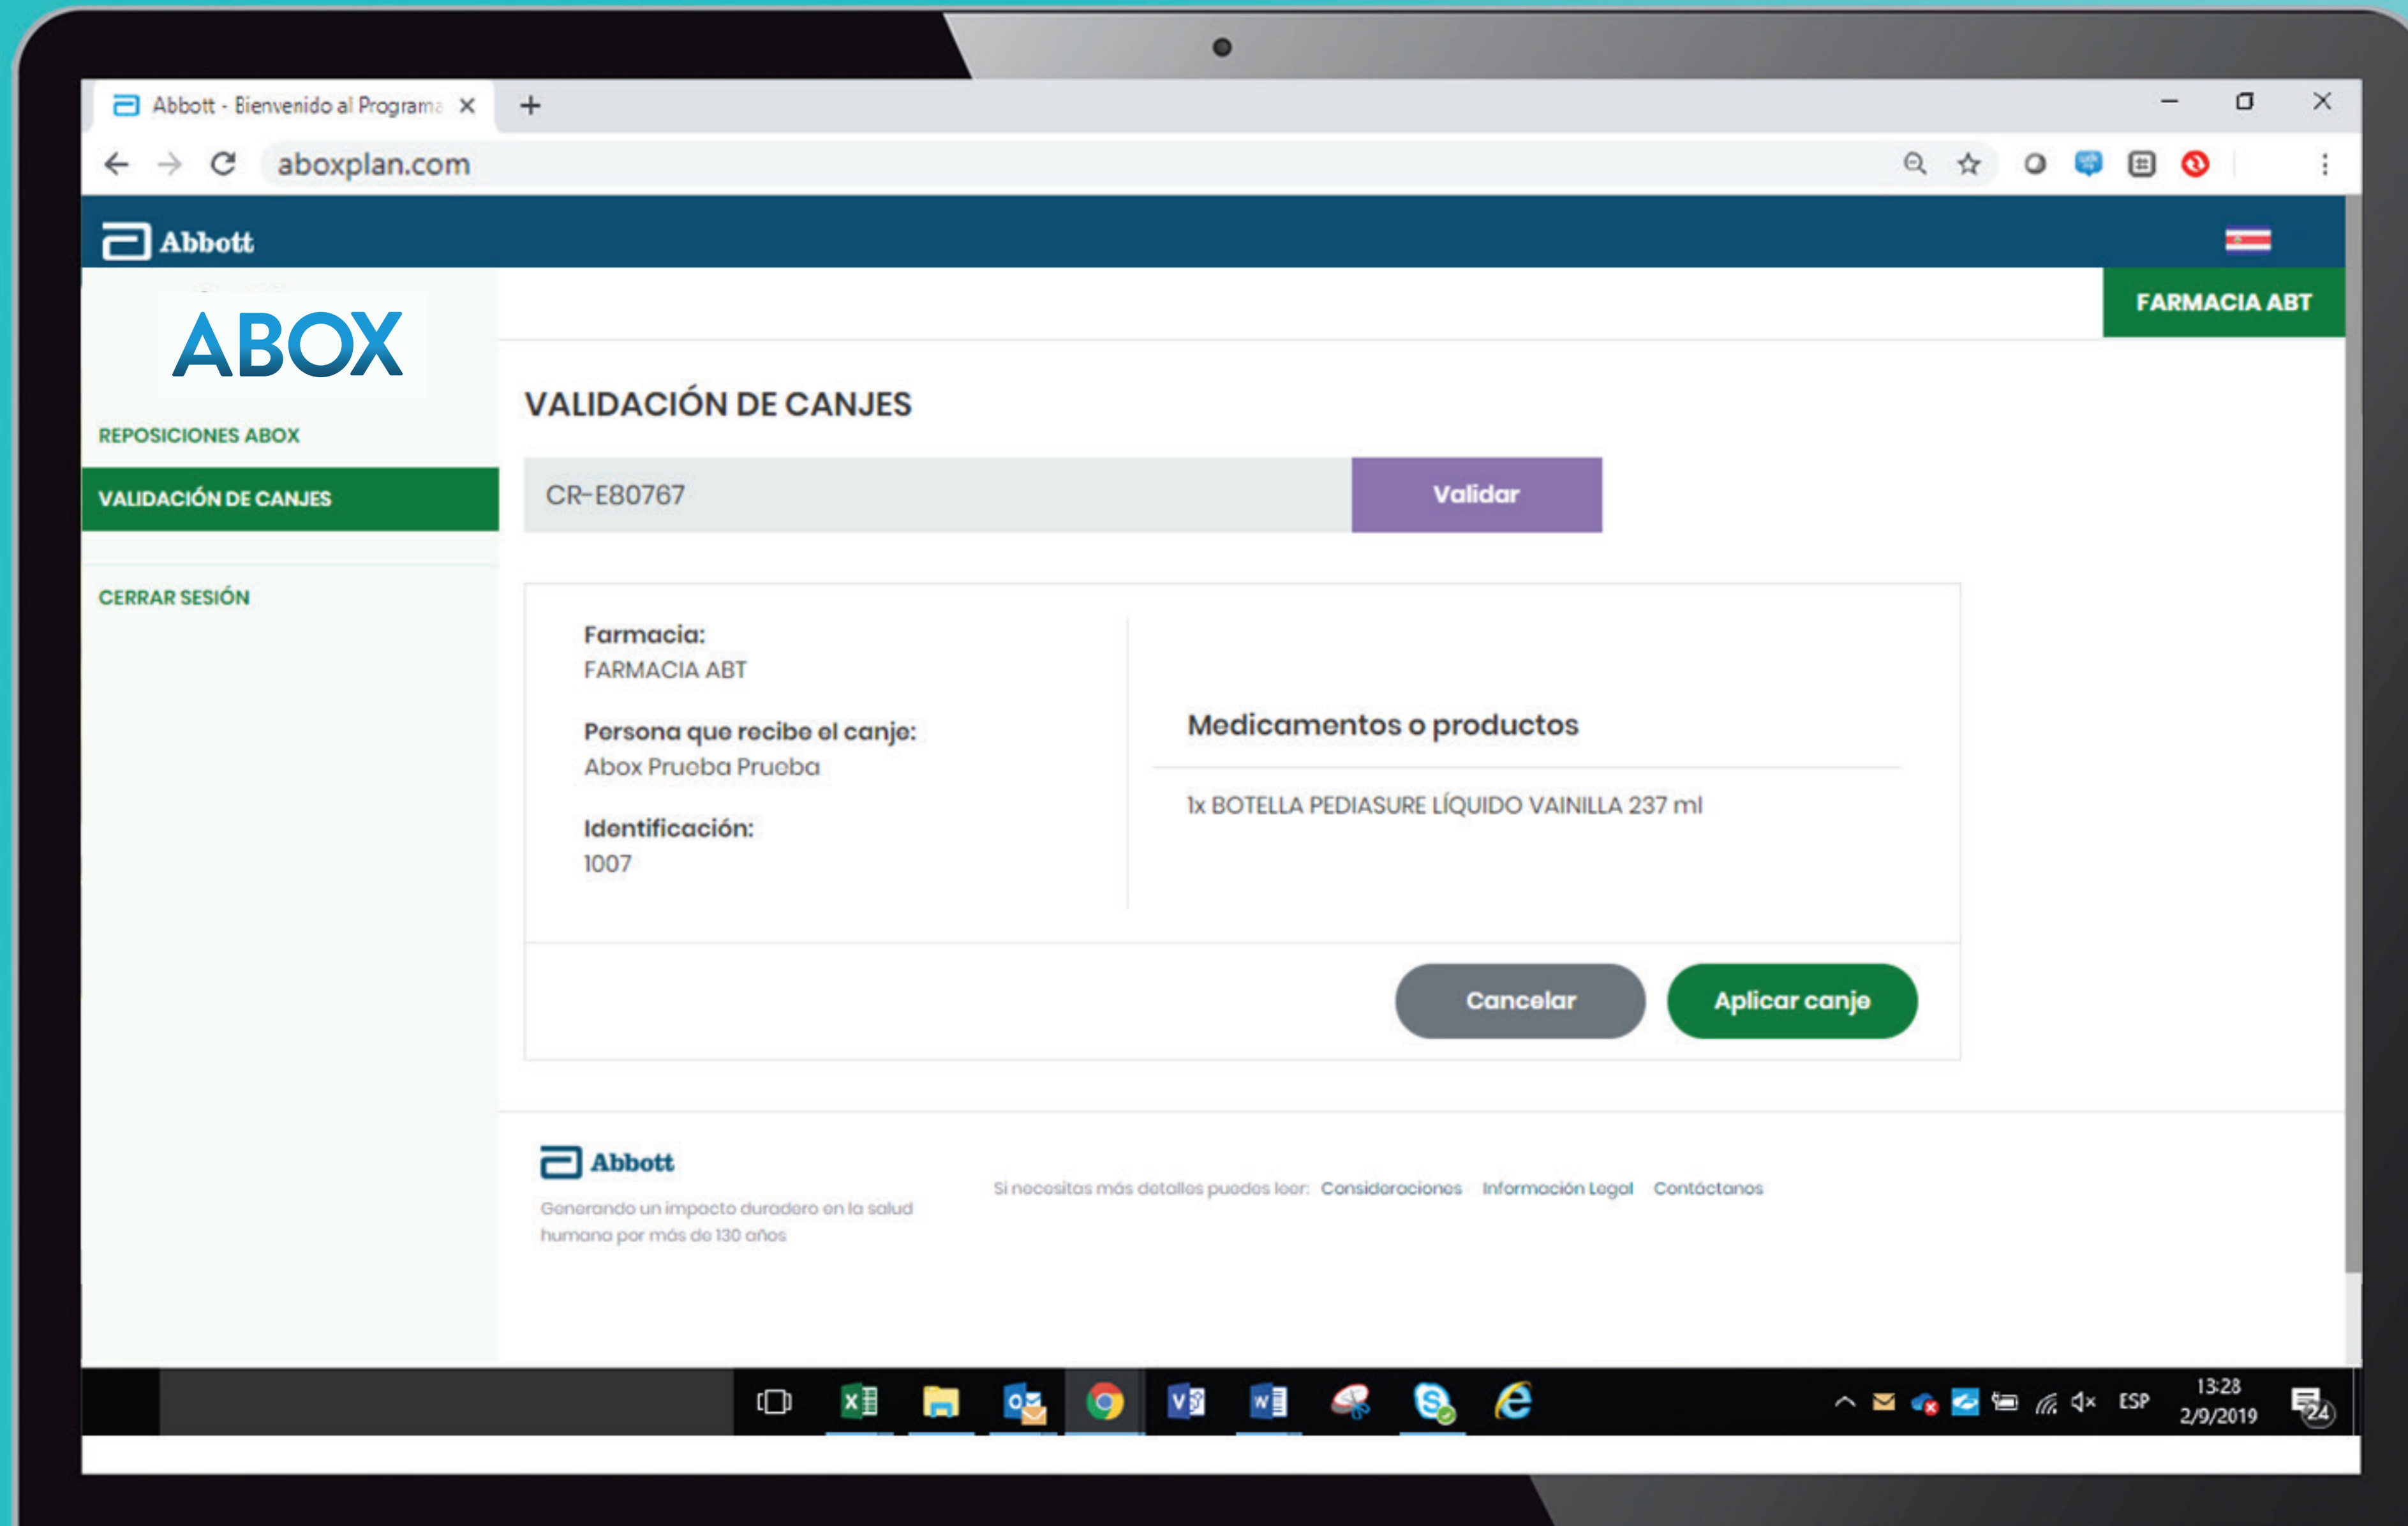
Abbott - Bienvenido al Programa ×
+
aboxplan.com

Abbott

FARMACIA ABT

ABOX

REPOSICIONES ABOX
VALIDACIÓN DE CANJES
CERRAR SESIÓN

VALIDACIÓN DE CANJES

CR-E80767
Validar

Farmacia:
FARMACIA ABT

Persona que recibe el canje:
Abox Prueba Prueba

Identificación:
1007

Medicamentos o productos

1x BOTELLA PEDIASURE LÍQUIDO VAINILLA 237 ml

Cancelar
Aplicar canje

Abbott
Generando un impacto duradero en la salud humana por más de 130 años

Si necesitas más detalles puedes leer: Consideraciones Información Legal Contáctanos

ESP
13:28
2/9/2019
24